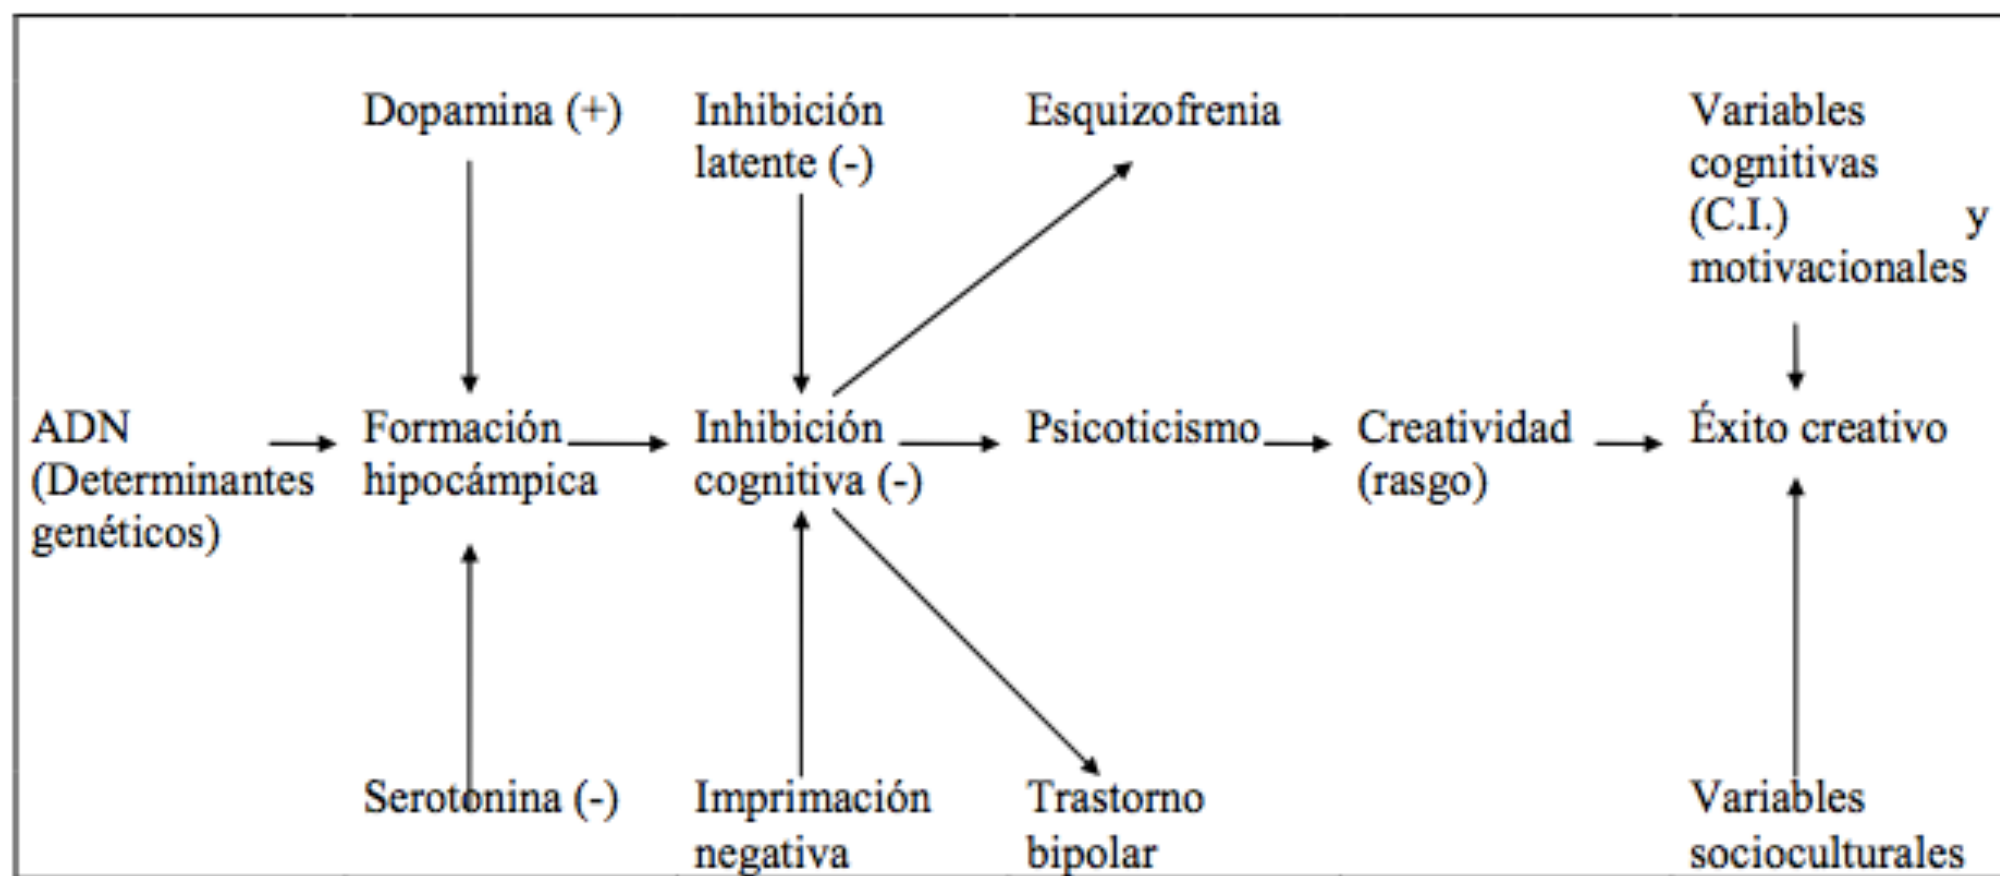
Dopamina (+)

Inhibición latente (-)

Esquizofrenia

Variables cognitivas (C.I.) y motivacionales

ADN (Determinantes genéticos)

Formación hipocámpica

Inhibición cognitiva (-)

Psicoticismo

Creatividad (rasgo)

Éxito creativo

Serotonina (-)

Imprimación negativa

Trastorno bipolar

Variables socioculturales